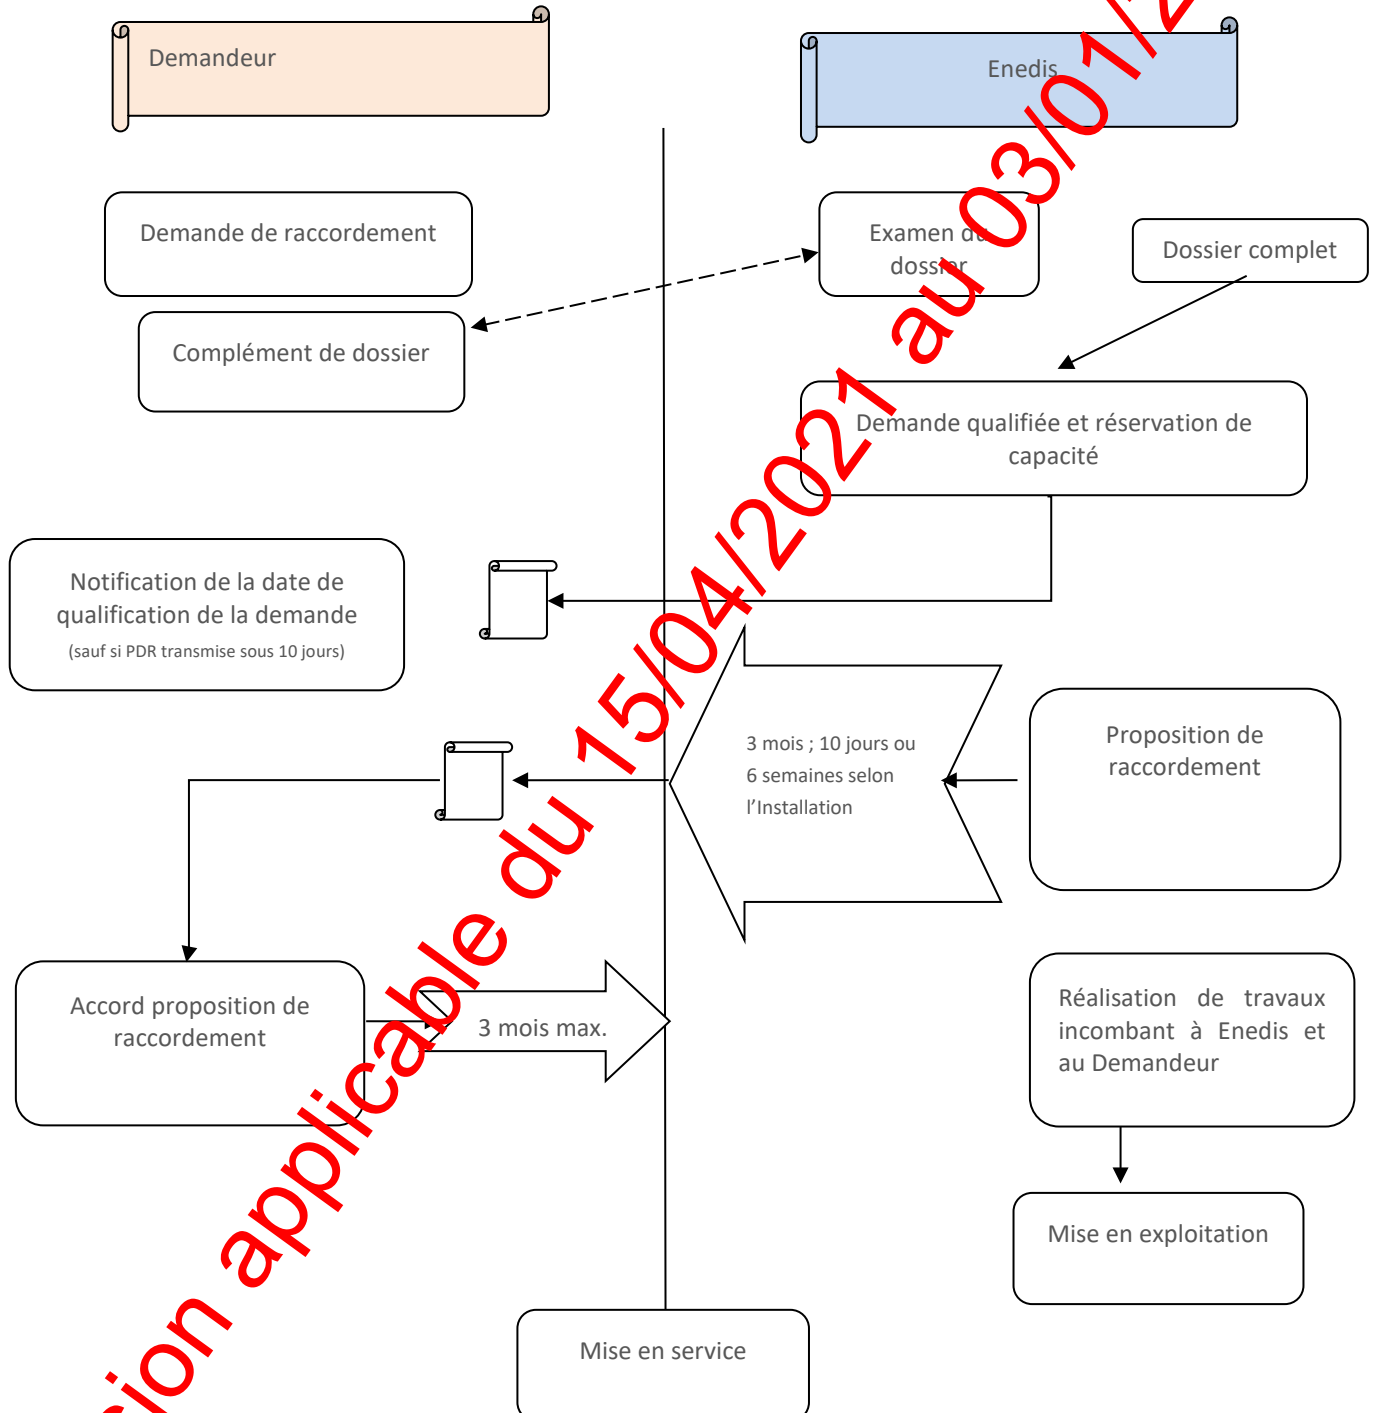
Demandeur

Enedis

Demande de raccordement

Examen du dossier

Dossier complet

Complément de dossier

Demande qualifiée et réservation de capacité

Notification de la date de qualification de la demande
(sauf si PDR transmise sous 10 jours)

3 mois ; 10 jours ou 6 semaines selon l'Installation

Proposition de raccordement

Accord proposition de raccordement

3 mois max.

Réalisation de travaux incombant à Enedis et au Demandeur

Mise en exploitation

Mise en service

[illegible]ion applicable du 15/04/2021 au 03/01/2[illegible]